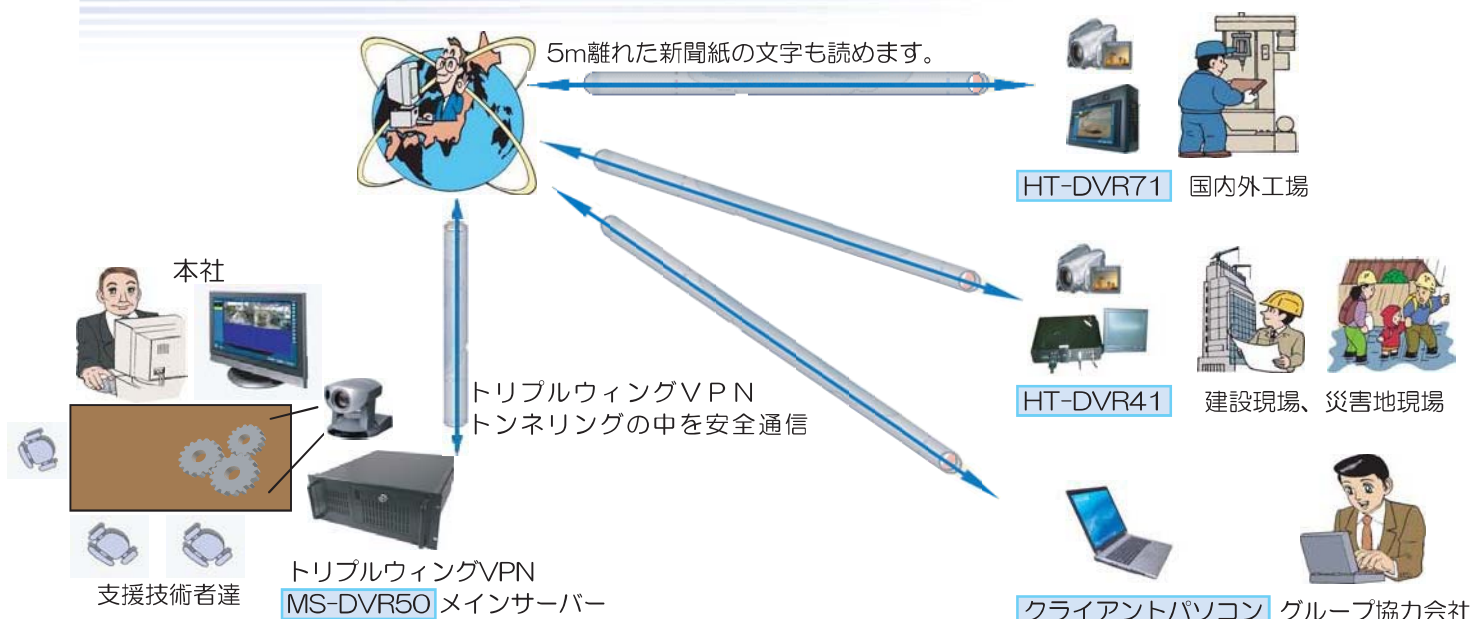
5m離れた新聞紙の文字も読めます。

HT-DVR71 国内外工場

本社

HT-DVR41 建設現場、災害地現場

トリプルウィングVPN
トンネリングの中を安全通信

クライアントパソコン グループ協力会社

支援技術者達

トリプルウィングVPN
MS-DVR50 メインサーバー